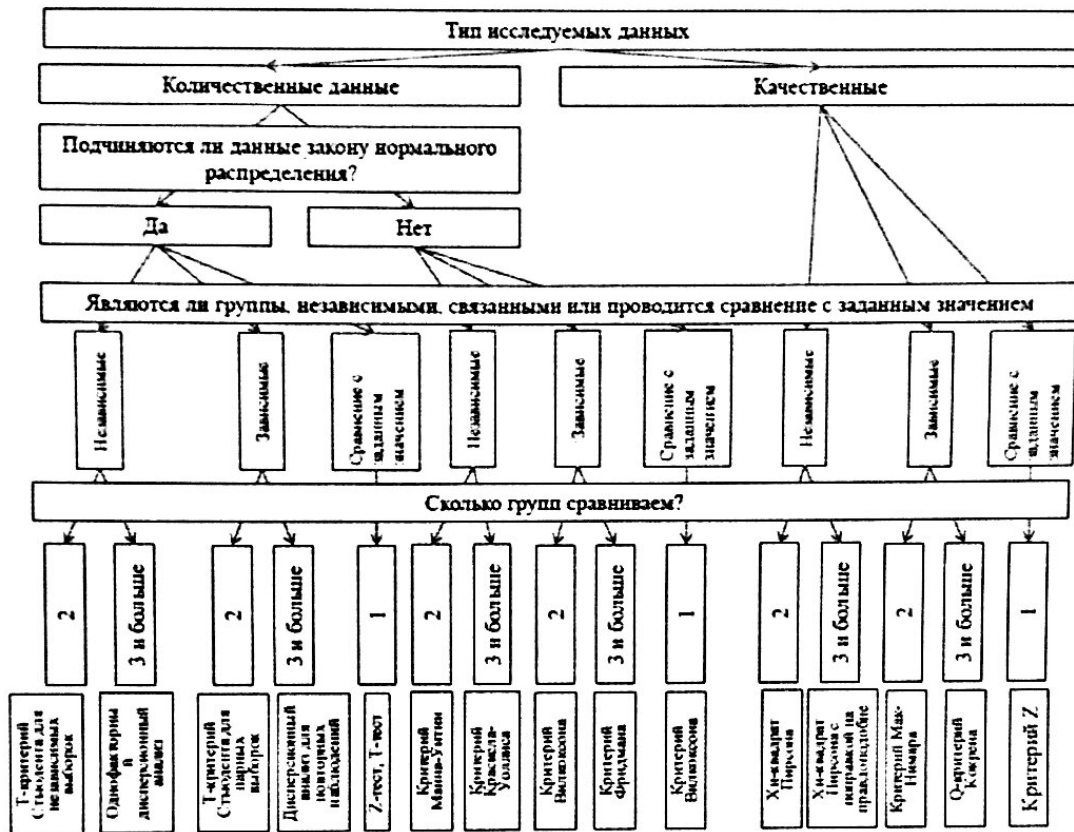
Тип исследуемых данных

Количественные данные

Качественные

Подчиняются ли данные закону нормального распределения?

Да

Нет

Являются ли группы, независимыми, связанными или проводится сравнение с заданным значением

Независимые

Зависимые

Сравнение с заданным значением

Независимые

Зависимые

Сравнение с заданным значением

Независимые

Зависимые

Сравнение с заданным значением

Сколько групп сравниваем?

2

3 и больше

2

3 и больше

1

2

3 и больше

2

3 и больше

1

2

3 и больше

2

3 и больше

1

T-критерий Стьюдента для независимых выборок

Однофакторный дисперсионный анализ

T-критерий Стьюдента для парных выборок

Дисперсионный анализ для повторных наблюдений

Z-тест, T-тест

Критерий Манна-Уитни

Критерий Краскела-Уоллиса

Критерий Вилкоксона

Критерий Фридмана

Критерий Вилкоксона

Хи-квадрат Пирсона

Хи-квадрат Пирсона с поправкой на правдоподобие

Критерий Мак-Немара

Q-критерий Кокрена

Критерий Z